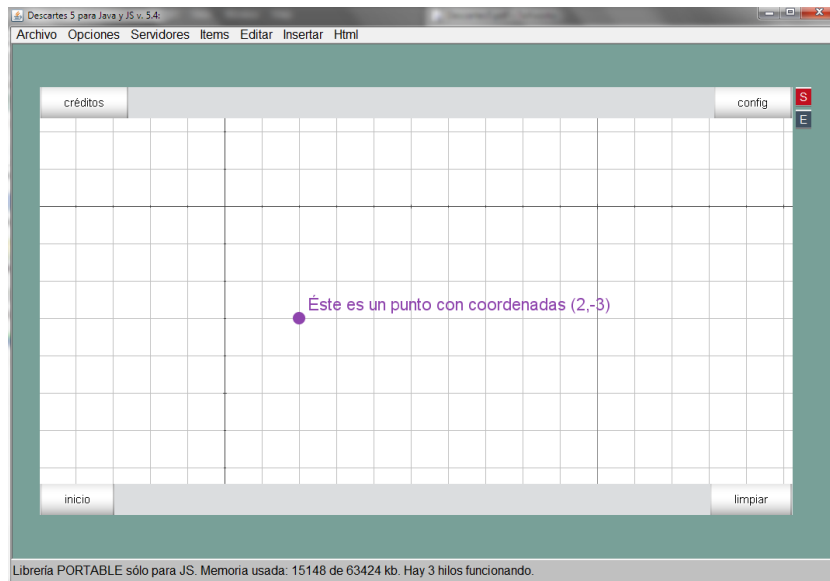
Descartes 5 para Java y JS v. 5.4:

Archivo Opciones Servidores Items Editar Insertar Html

créditos

config

S

E

Éste es un punto con coordenadas (2,-3)

inicio

limpiar

Librería PORTABLE sólo para JS. Memoria usada: 15148 de 63424 kb. Hay 3 hilos funcionando.